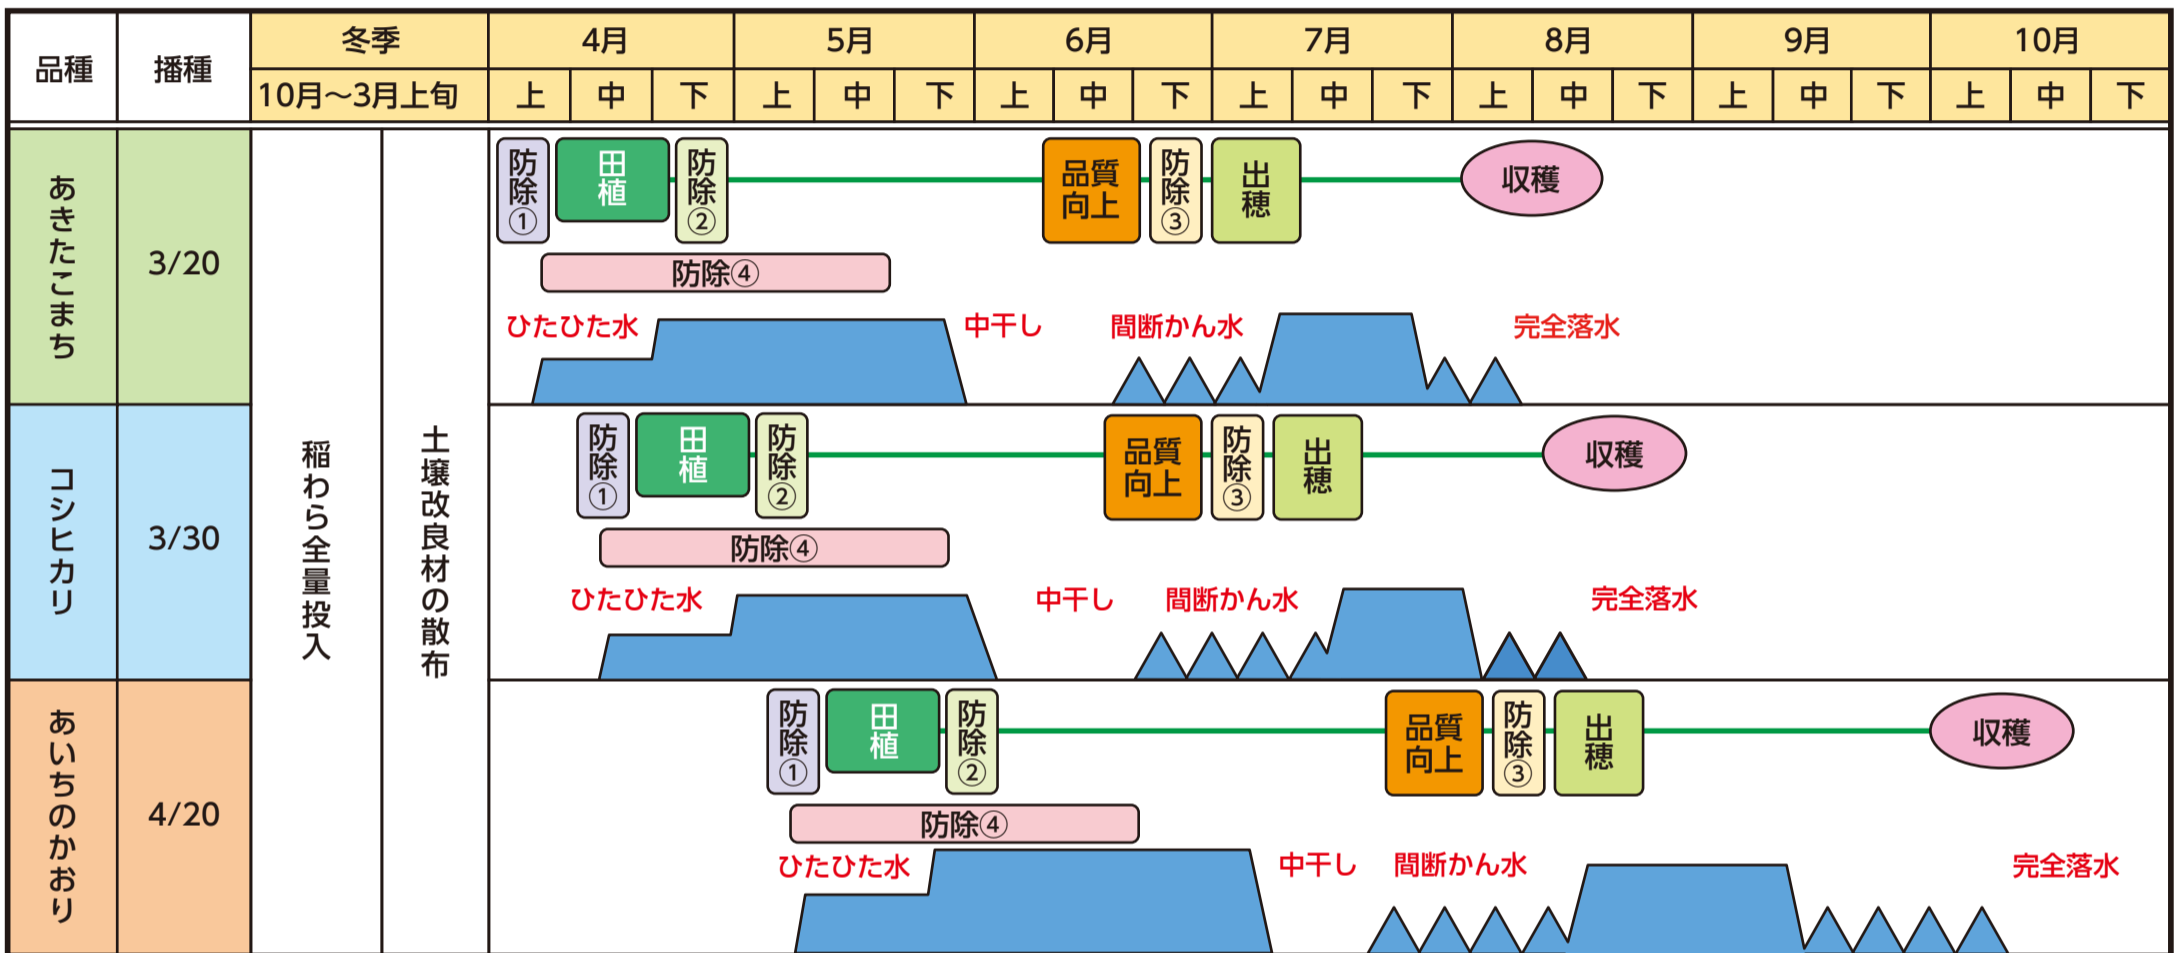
| 品種 | 播種 | 冬季 10月〜3月上旬 | | 4月 上 | 中 | 下 | 5月 上 | 中 | 下 | 6月 上 | 中 | 下 | 7月 上 | 中 | 下 | 8月 上 | 中 | 下 | 9月 上 | 中 | 下 | 10月 上 | 中 | 下 |
|---|---|---|---|---|---|---|---|---|---|---|---|---|---|---|---|---|---|---|---|---|---|---|---|---|
| あきたこまち | 3/20 | 稲わら全量投入 | 土壌改良材の散布 | | | | | | | | | | | | | | | | | | | | | |
| コシヒカリ | 3/30 | | | | | | | | | | | | | | | | | | | | | | | |
| あいちのかおり | 4/20 | | | | | | | | | | | | | | | | | | | | | | | |

防除① 田植 防除② 品質向上 防除③ 出穂 収穫
防除④
ひたひた水 中干し 間断かん水 完全落水

防除① 田植 防除② 品質向上 防除③ 出穂 収穫
防除④
ひたひた水 中干し 間断かん水 完全落水

防除① 田植 防除② 品質向上 防除③ 出穂 収穫
防除④
ひたひた水 中干し 間断かん水 完全落水